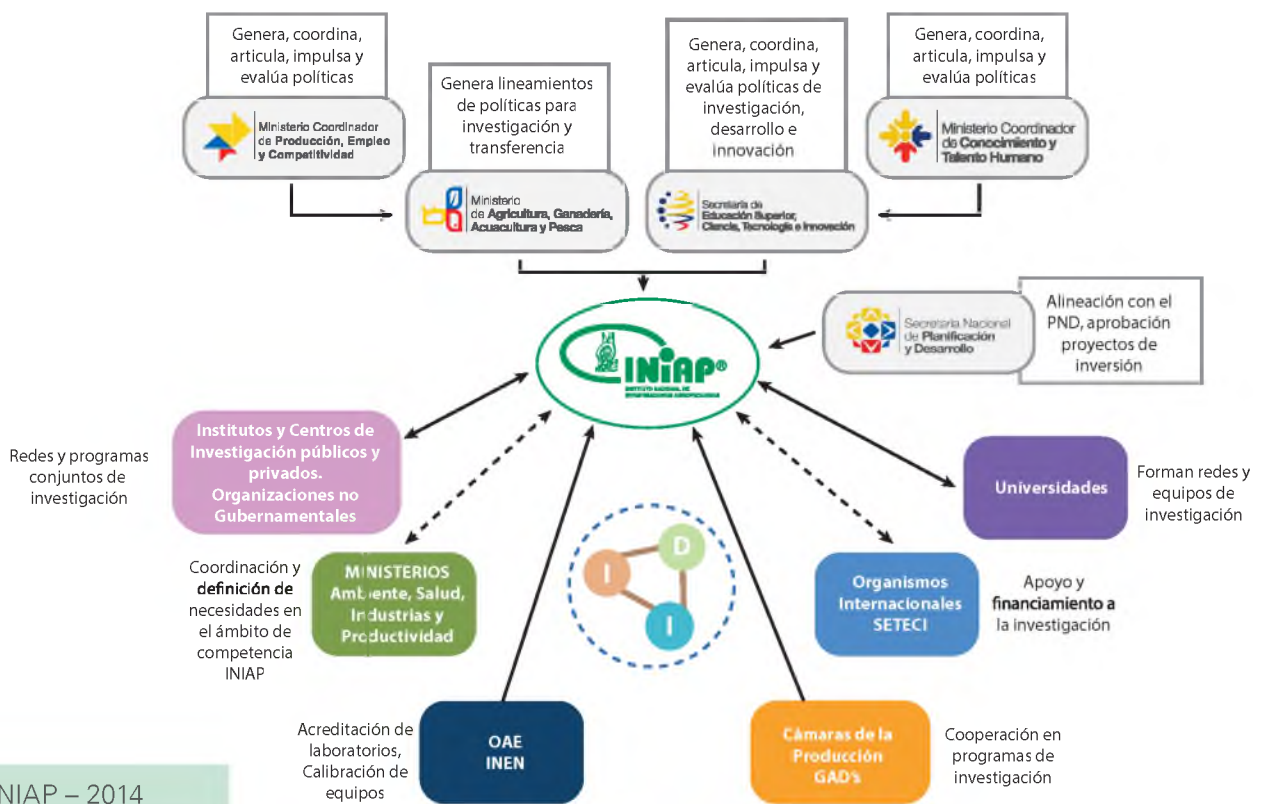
Genera, coordina, articula, impulsa y evalúa políticas

Ministerio Coordinador de Producción, Empleo y Competitividad

Genera lineamientos de políticas para investigación y transferencia

Ministerio de Agricultura, Ganadería, Acuacultura y Pesca

Genera, coordina, articula, impulsa y evalúa políticas de investigación, desarrollo e innovación

Secretaría de Educación Superior, Ciencia, Tecnología e Innovación

Genera, coordina, articula, impulsa y evalúa políticas

Ministerio Coordinador de Conocimiento y Talento Humano

INIAP®
INSTITUTO NACIONAL DE INVESTIGACIONES AGROPECUARIAS

Secretaría Nacional de Planificación y Desarrollo

Alineación con el PND, aprobación proyectos de inversión

Redes y programas conjuntos de investigación

Institutos y Centros de Investigación públicos y privados. Organizaciones no Gubernamentales

Universidades

Forman redes y equipos de investigación

Coordinación y definición de necesidades en el ámbito de competencia INIAP

MINISTERIOS Ambiente, Salud, Industrias y Productividad

I D I

Organismos Internacionales SETECI

Apoyo y financiamiento a la investigación

Acreditación de laboratorios, Calibración de equipos

OAE INEN

Cámaras de la Producción GAD's

Cooperación en programas de investigación

INIAP – 2014